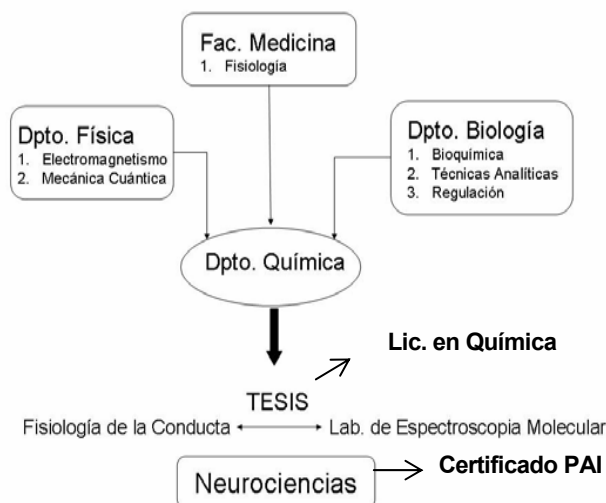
Fac. Medicina
1. Fisiología

Dpto. Física
1. Electromagnetismo
2. Mecánica Cuántica

Dpto. Biología
1. Bioquímica
2. Técnicas Analíticas
3. Regulación

Dpto. Química

Lic. en Química

TESIS

Fisiología de la Conducta ↔ Lab. de Espectroscopia Molecular

Neurociencias → Certificado PAI